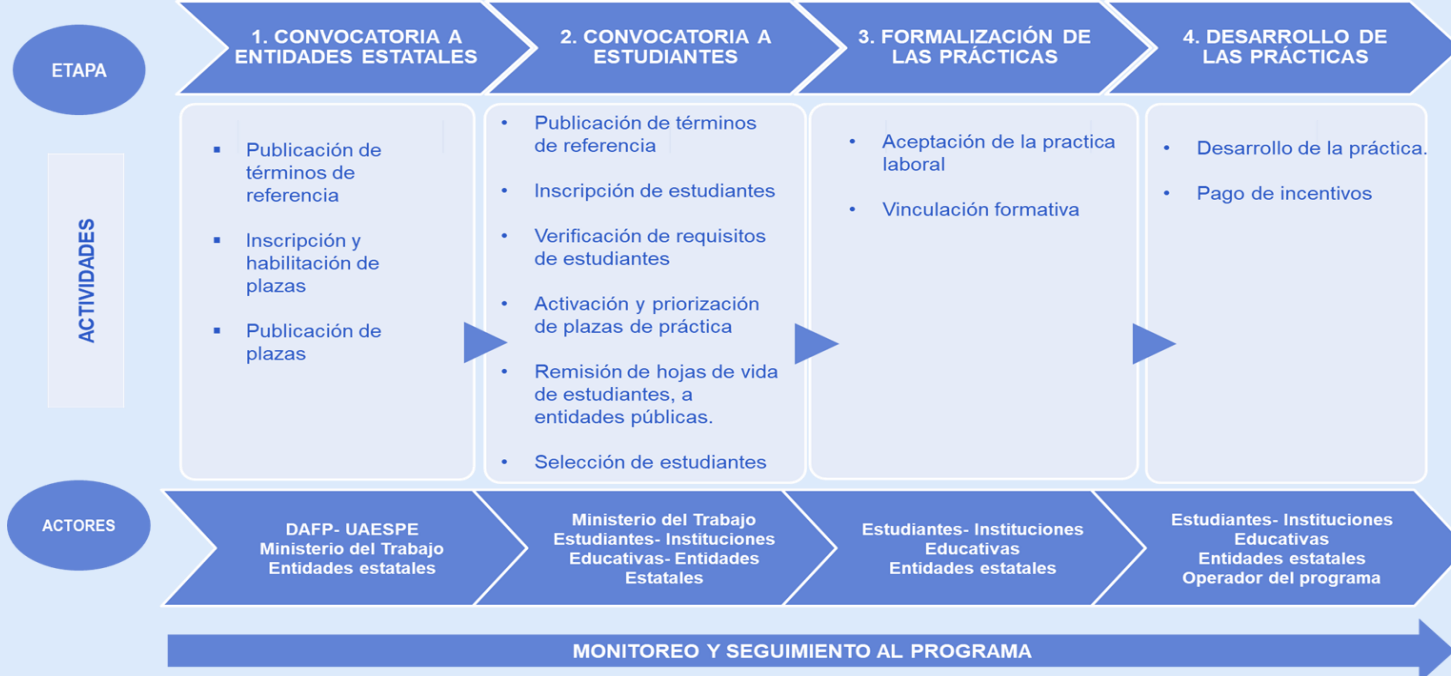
ETAPA

1. CONVOCATORIA A ENTIDADES ESTATALES

2. CONVOCATORIA A ESTUDIANTES

3. FORMALIZACIÓN DE LAS PRÁCTICAS

4. DESARROLLO DE LAS PRÁCTICAS

ACTIVIDADES

▪ Publicación de términos de referencia
▪ Inscripción y habilitación de plazas
▪ Publicación de plazas

• Publicación de términos de referencia
• Inscripción de estudiantes
• Verificación de requisitos de estudiantes
• Activación y priorización de plazas de práctica
• Remisión de hojas de vida de estudiantes, a entidades públicas.
• Selección de estudiantes

• Aceptación de la practica laboral
• Vinculación formativa

• Desarrollo de la práctica.
• Pago de incentivos

ACTORES

DAFP- UAESPE
Ministerio del Trabajo
Entidades estatales

Ministerio del Trabajo
Estudiantes- Instituciones Educativas- Entidades Estatales

Estudiantes- Instituciones Educativas
Entidades estatales

Estudiantes- Instituciones Educativas
Entidades estatales
Operador del programa

MONITOREO Y SEGUIMIENTO AL PROGRAMA